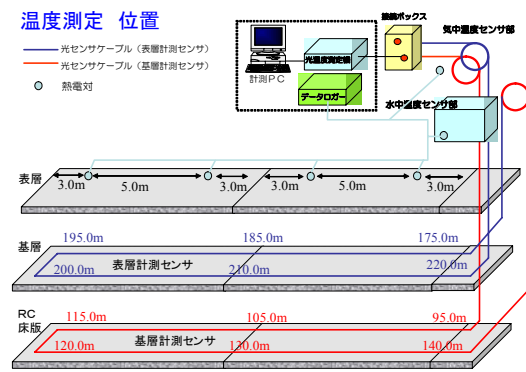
温度測定　位置

光センサケーブル（表層計測センサ）
光センサケーブル（基層計測センサ）
熱電対

計測ＰＣ
光温度測定器
データロガー
接続ボックス
気中温度センサ部
水中温度センサ部

表層
3.0m
5.0m
3.0m
3.0m
5.0m
3.0m

基層
195.0m
185.0m
175.0m
200.0m
表層計測センサ
210.0m
220.0m

RC
床版
115.0m
105.0m
95.0m
120.0m
基層計測センサ
130.0m
140.0m